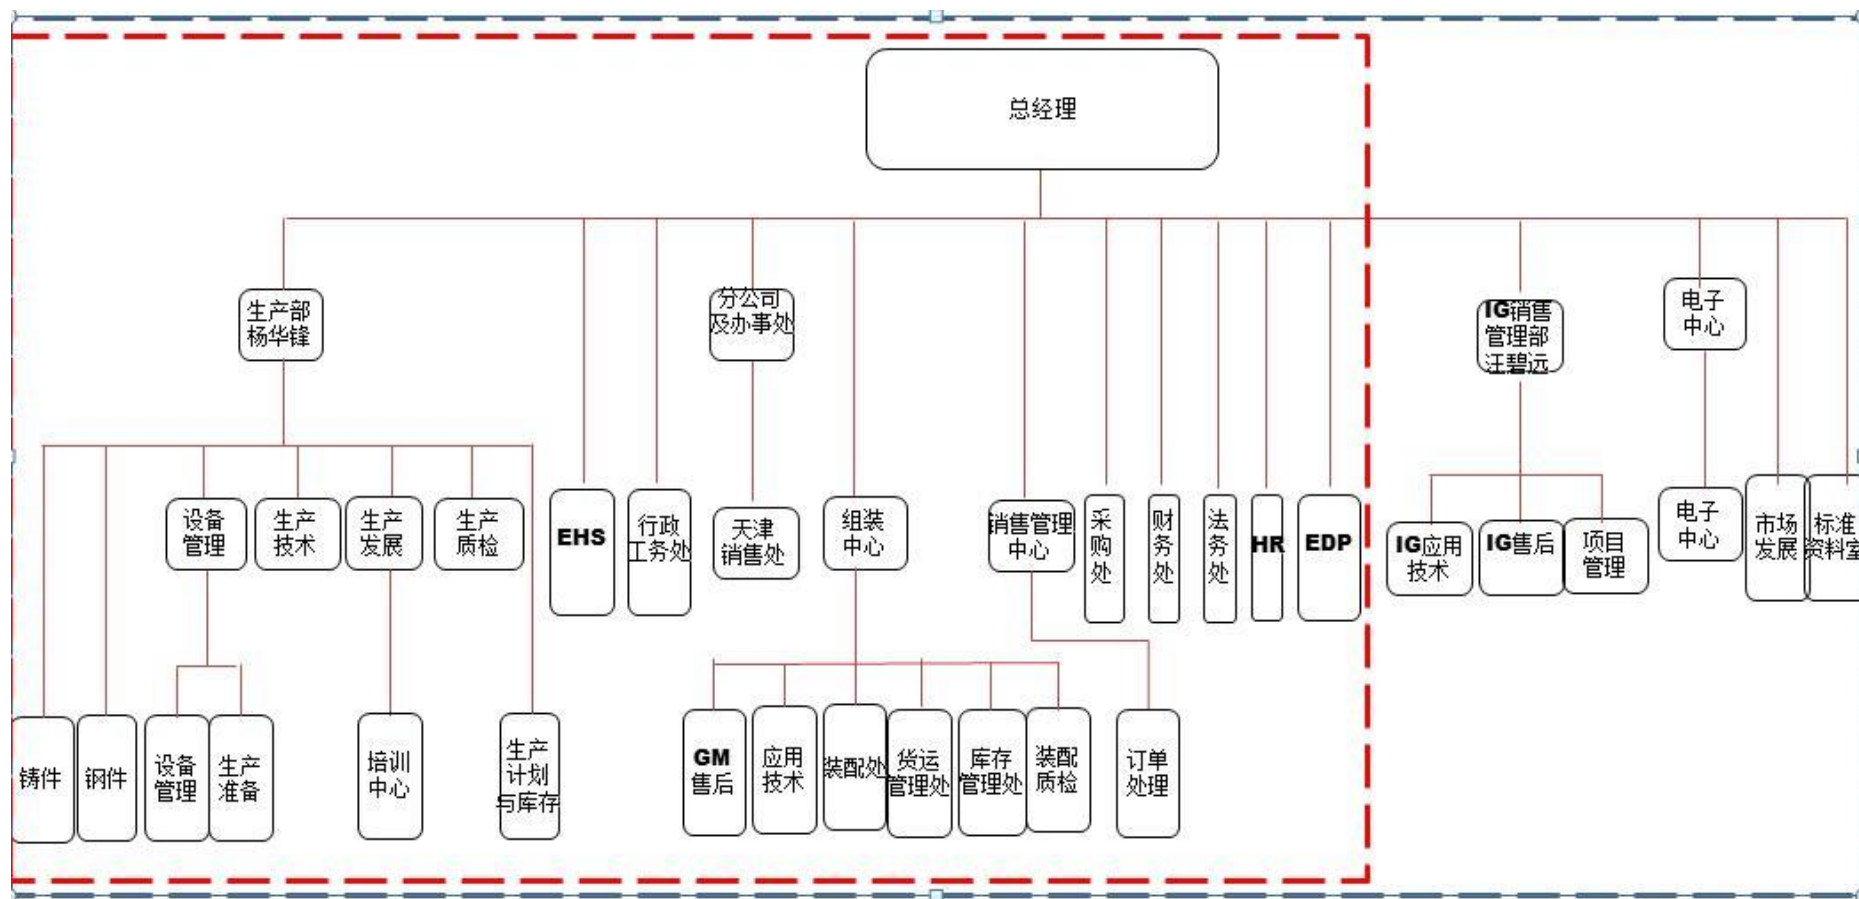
总经理

生产部
杨华锋

分公司
及办事处

IG销售
管理部
汪碧远

电子
中心

设备
管理

生产
技术

生产
发展

生产
质检

EHS

行政
工务处

天津
销售处

组装
中心

销售管理
中心

采
购
处

财
务
处

法
务
处

HR

EDP

IG应用
技术

IG售后

项目
管理

电子
中心

市场
发展

标准
资料室

铸件

钢件

设备
管理

生产
准备

培训
中心

生产
计划
与库存

GM
售后

应用
技术

装配处

货运
管理处

库存
管理处

装配
质检

订单
处理